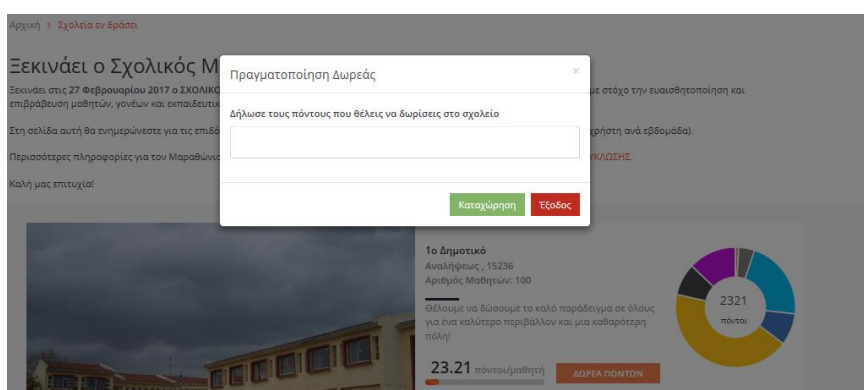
Αρχική > Σχολεία εν δράσει

Ξεκινάει ο Σχολικός Μ

Ξεκινάει στις 27 Φεβρουαρίου 2017 ο ΣΧΟΛΙΚΟ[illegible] με στόχο την ευαισθητοποίηση και επιβράβευση μαθητών, γονέων και εκπαιδευτικ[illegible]

Στη σελίδα αυτή θα ενημερώνεστε για τις επιδό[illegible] χρήστη ανά εβδομάδα).

Περισσότερες πληροφορίες για τον Μαραθώνιο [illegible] ΥΚΛΩΣΗΣ.

Καλή μας επιτυχία!

Πραγματοποίηση Δωρεάς

×

Δήλωσε τους πόντους που θέλεις να δωρίσεις στο σχολείο

Καταχώρηση

Έξοδος

1ο Δημοτικό
Αναλήψεως , 15236
Αριθμός Μαθητών: 100

Θέλουμε να δώσουμε το καλό παράδειγμα σε όλους για ένα καλύτερο περιβάλλον και μια καθαρότερη πόλη!

23.21 πόντοι/μαθητή

ΔΩΡΕΑ ΠΟΝΤΩΝ

2321
πόντοι